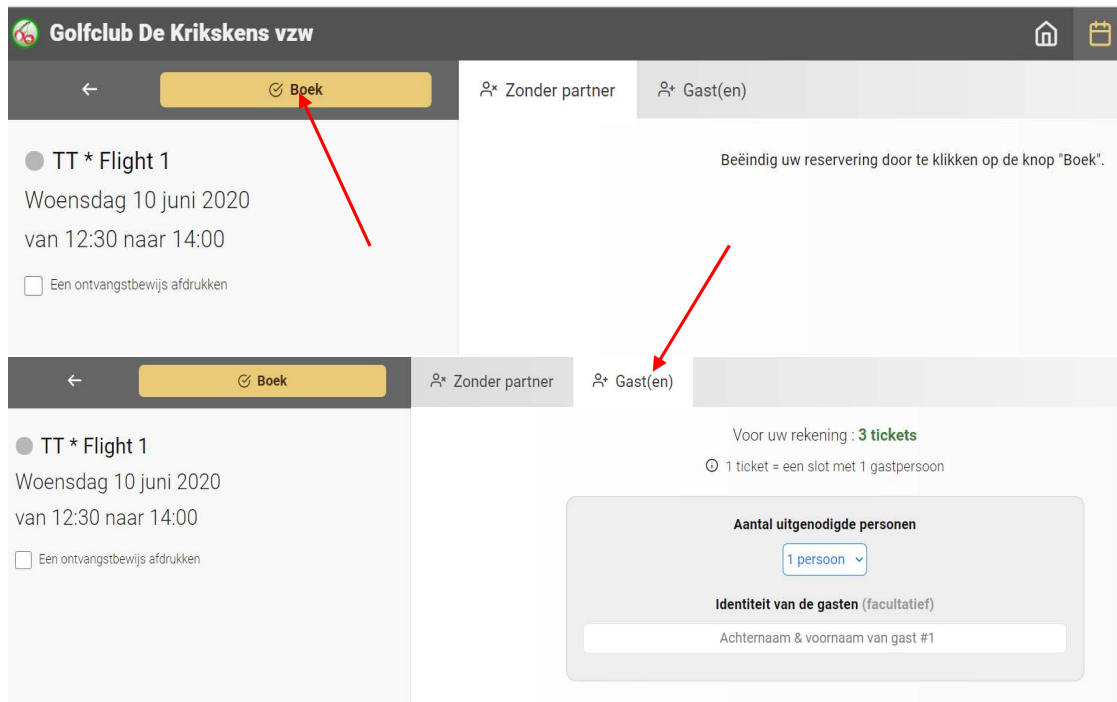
Golfclub De Krikskens vzw

←

Boek

Zonder partner

Gast(en)

TT * Flight 1

Woensdag 10 juni 2020

van 12:30 naar 14:00

Een ontvangstbewijs afdrukken

Beëindig uw reservering door te klikken op de knop "Boek".

←

Boek

Zonder partner

Gast(en)

TT * Flight 1

Woensdag 10 juni 2020

van 12:30 naar 14:00

Een ontvangstbewijs afdrukken

Voor uw rekening : 3 tickets

1 ticket = een slot met 1 gastpersoon

Aantal uitgenodigde personen

1 persoon

Identiteit van de gasten (facultatief)

Achternaam & voornaam van gast #1